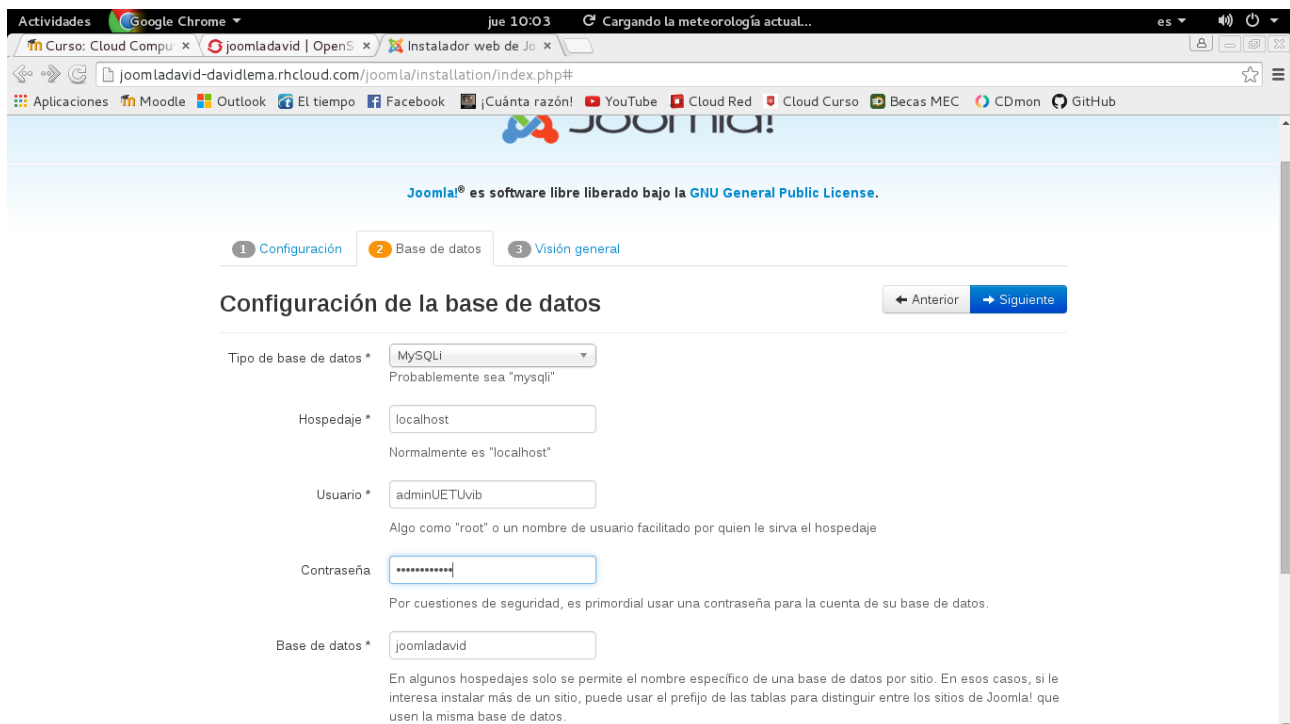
Actividades Google Chrome ▾ jue 10:03 Cargando la meteorología actual... es ▾

Curso: Cloud Compu × joomladavid | OpenS × Instalador web de Jo ×

joomladavid-davidlema.rhcloud.com/joomla/installation/index.php#

Aplicaciones Moodle Outlook El tiempo Facebook ¡Cuánta razón! YouTube Cloud Red Cloud Curso Becas MEC CDmon GitHub

Joomla!

Joomla!® es software libre liberado bajo la GNU General Public License.

1 Configuración 2 Base de datos 3 Visión general

Configuración de la base de datos

← Anterior → Siguiente

Tipo de base de datos * MySQLi
Probablemente sea "mysqli"

Hospedaje * localhost
Normalmente es "localhost"

Usuario * adminUETUvib
Algo como "root" o un nombre de usuario facilitado por quien le sirva el hospedaje

Contraseña ••••••••••••
Por cuestiones de seguridad, es primordial usar una contraseña para la cuenta de su base de datos.

Base de datos * joomladavid
En algunos hospedajes solo se permite el nombre específico de una base de datos por sitio. En esos casos, si le interesa instalar más de un sitio, puede usar el prefijo de las tablas para distinguir entre los sitios de Joomla! que usen la misma base de datos.